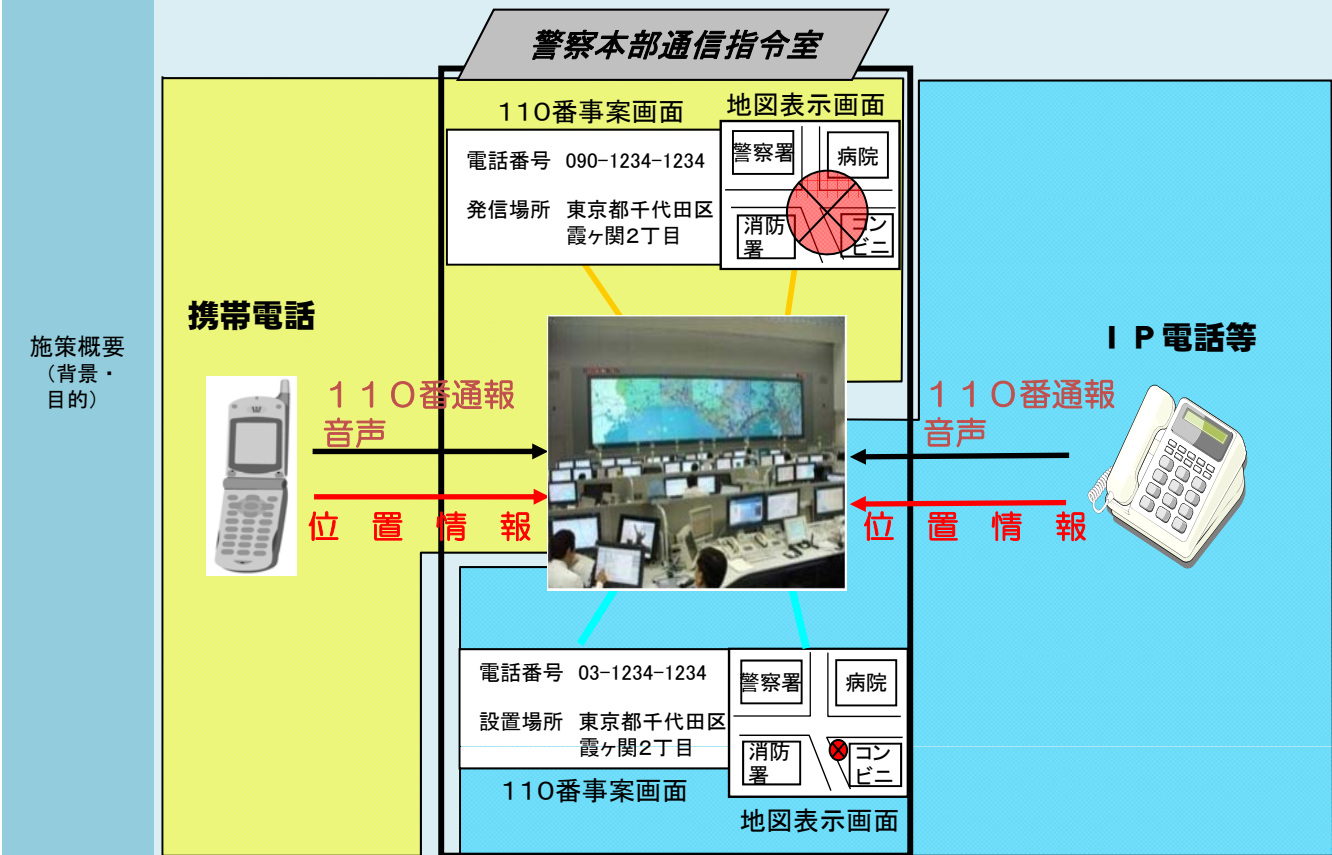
施策概要
(背景・
目的)

警察本部通信指令室

110番事案画面

地図表示画面

電話番号 090-1234-1234

発信場所 東京都千代田区
霞ヶ関2丁目

警察署

病院

消防署

コンビニ

携帯電話

IP電話等

110番通報
音声

位 置 情 報

110番通報
音声

位 置 情 報

電話番号 03-1234-1234

設置場所 東京都千代田区
霞ヶ関2丁目

警察署

病院

消防署

コンビニ

110番事案画面

地図表示画面